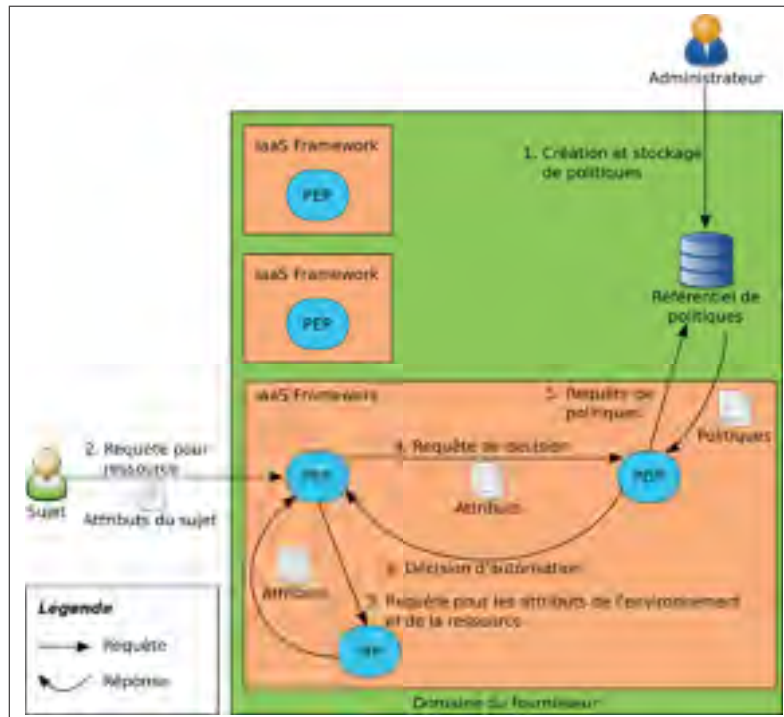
Administrateur

IaaS Framework

PEP

IaaS Framework

PEP

1. Création et stockage de politiques

Référentiel de politiques

IaaS Framework

5. Requête de politiques

Politiques

2. Requête pour ressource

Sujet

Attributs du sujet

PEP

4. Requête de décision

Attributs

PDP

6. Décision d'autorisation

Attributs

3. Requête pour les attributs de l'environnement et de la ressource

PIP

Légende

Requête

Réponse

Domaine du fournisseur